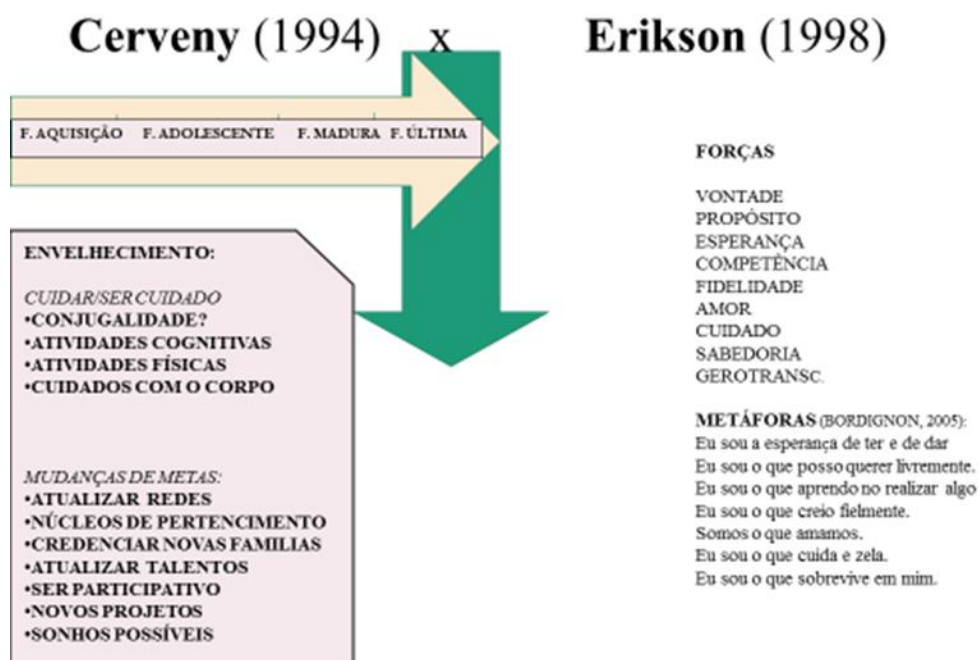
**Cerveny** (1994) x **Erikson** (1998)

F. AQUISIÇÃO F. ADOLESCENTE F. MADURA F. ÚLTIMA

**ENVELHECIMENTO:**

*CUIDAR/SER CUIDADO*
•CONJUGALIDADE?
•ATIVIDADES COGNITIVAS
•ATIVIDADES FÍSICAS
•CUIDADOS COM O CORPO

*MUDANÇAS DE METAS:*
•ATUALIZAR REDES
•NÚCLEOS DE PERTENCIMENTO
•CREDENCIAR NOVAS FAMILIAS
•ATUALIZAR TALENTOS
•SER PARTICIPATIVO
•NOVOS PROJETOS
•SONHOS POSSÍVEIS

**FORÇAS**

VONTADE
PROPÓSITO
ESPERANÇA
COMPETÊNCIA
FIDELIDADE
AMOR
CUIDADO
SABEDORIA
GEROTRANSC.

**METÁFORAS** (BORDIGNON, 2005):
Eu sou a esperança de ter e de dar
Eu sou o que posso querer livremente.
Eu sou o que aprendo no realizar algo
Eu sou o que creio fielmente.
Somos o que amamos.
Eu sou o que cuida e zela.
Eu sou o que sobrevive em mim.